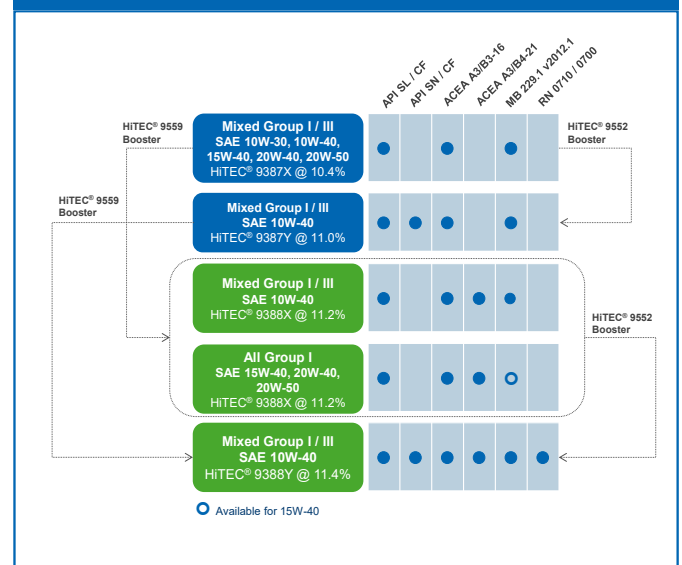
API SL / CF

API SN / CF

ACEA A3/B3-16

ACEA A3/B4-21

MB 229.1 v2012.1

RN 0710 / 0700

HiTEC® 9559 Booster

HiTEC® 9552 Booster

HiTEC® 9559 Booster

HiTEC® 9552 Booster

| | API SL / CF | API SN / CF | ACEA A3/B3-16 | ACEA A3/B4-21 | MB 229.1 v2012.1 | RN 0710 / 0700 |
|---|---|---|---|---|---|---|
| Mixed Group I / III SAE 10W-30, 10W-40, 15W-40, 20W-40, 20W-50 HiTEC® 9387X @ 10.4% | ● | | ● | | ● | |
| Mixed Group I / III SAE 10W-40 HiTEC® 9387Y @ 11.0% | ● | ● | ● | | ● | |
| Mixed Group I / III SAE 10W-40 HiTEC® 9388X @ 11.2% | ● | | ● | ● | ● | |
| All Group I SAE 15W-40, 20W-40, 20W-50 HiTEC® 9388X @ 11.2% | ● | | ● | ● | ○ | |
| Mixed Group I / III SAE 10W-40 HiTEC® 9388Y @ 11.4% | ● | ● | ● | ● | ● | ● |

○ Available for 15W-40